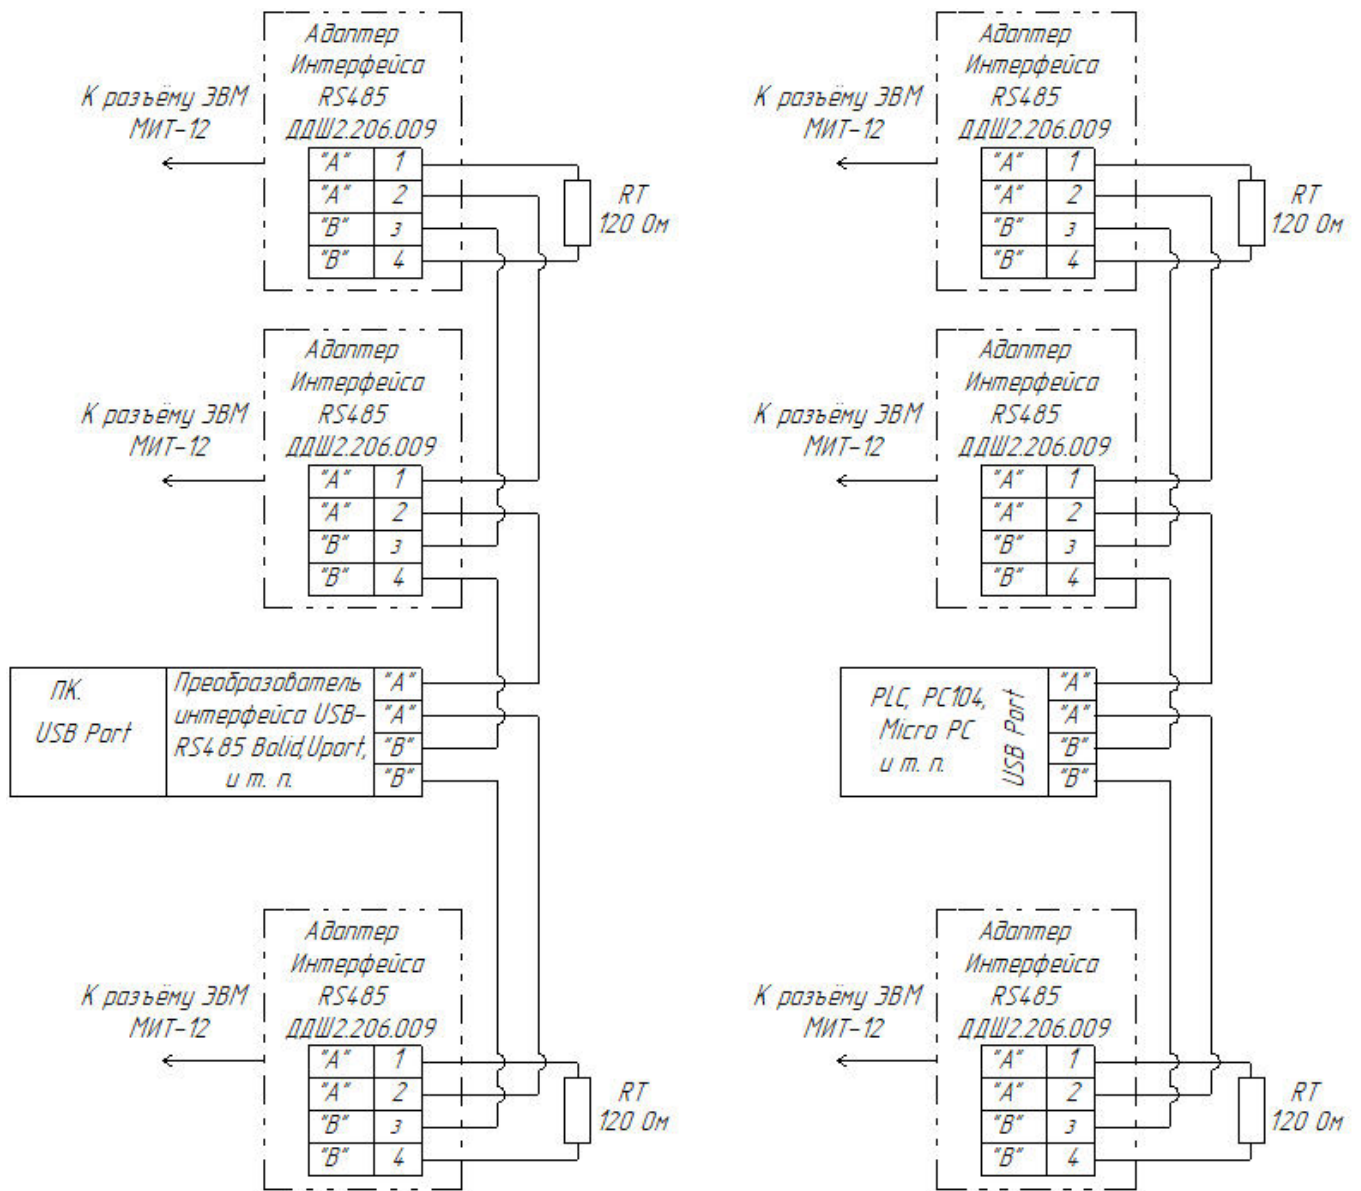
Адаптер Интерфейса RS485 ДДШ2.206.009

К разъёму ЭВМ МИТ-12

| "A" | 1 |
|---|---|
| "A" | 2 |
| "B" | 3 |
| "B" | 4 |

RT 120 Ом

Адаптер Интерфейса RS485 ДДШ2.206.009

К разъёму ЭВМ МИТ-12

| "A" | 1 |
|---|---|
| "A" | 2 |
| "B" | 3 |
| "B" | 4 |

ПК. USB Port

Преобразователь интерфейса USB-RS485 Bolid,Uport, и т. п.

"A"
"A"
"B"
"B"

Адаптер Интерфейса RS485 ДДШ2.206.009

К разъёму ЭВМ МИТ-12

| "A" | 1 |
|---|---|
| "A" | 2 |
| "B" | 3 |
| "B" | 4 |

RT 120 Ом

Адаптер Интерфейса RS485 ДДШ2.206.009

К разъёму ЭВМ МИТ-12

| "A" | 1 |
|---|---|
| "A" | 2 |
| "B" | 3 |
| "B" | 4 |

RT 120 Ом

Адаптер Интерфейса RS485 ДДШ2.206.009

К разъёму ЭВМ МИТ-12

| "A" | 1 |
|---|---|
| "A" | 2 |
| "B" | 3 |
| "B" | 4 |

PLC, PC104, Micro PC и т. п.

USB Port

"A"
"A"
"B"
"B"

Адаптер Интерфейса RS485 ДДШ2.206.009

К разъёму ЭВМ МИТ-12

| "A" | 1 |
|---|---|
| "A" | 2 |
| "B" | 3 |
| "B" | 4 |

RT 120 Ом